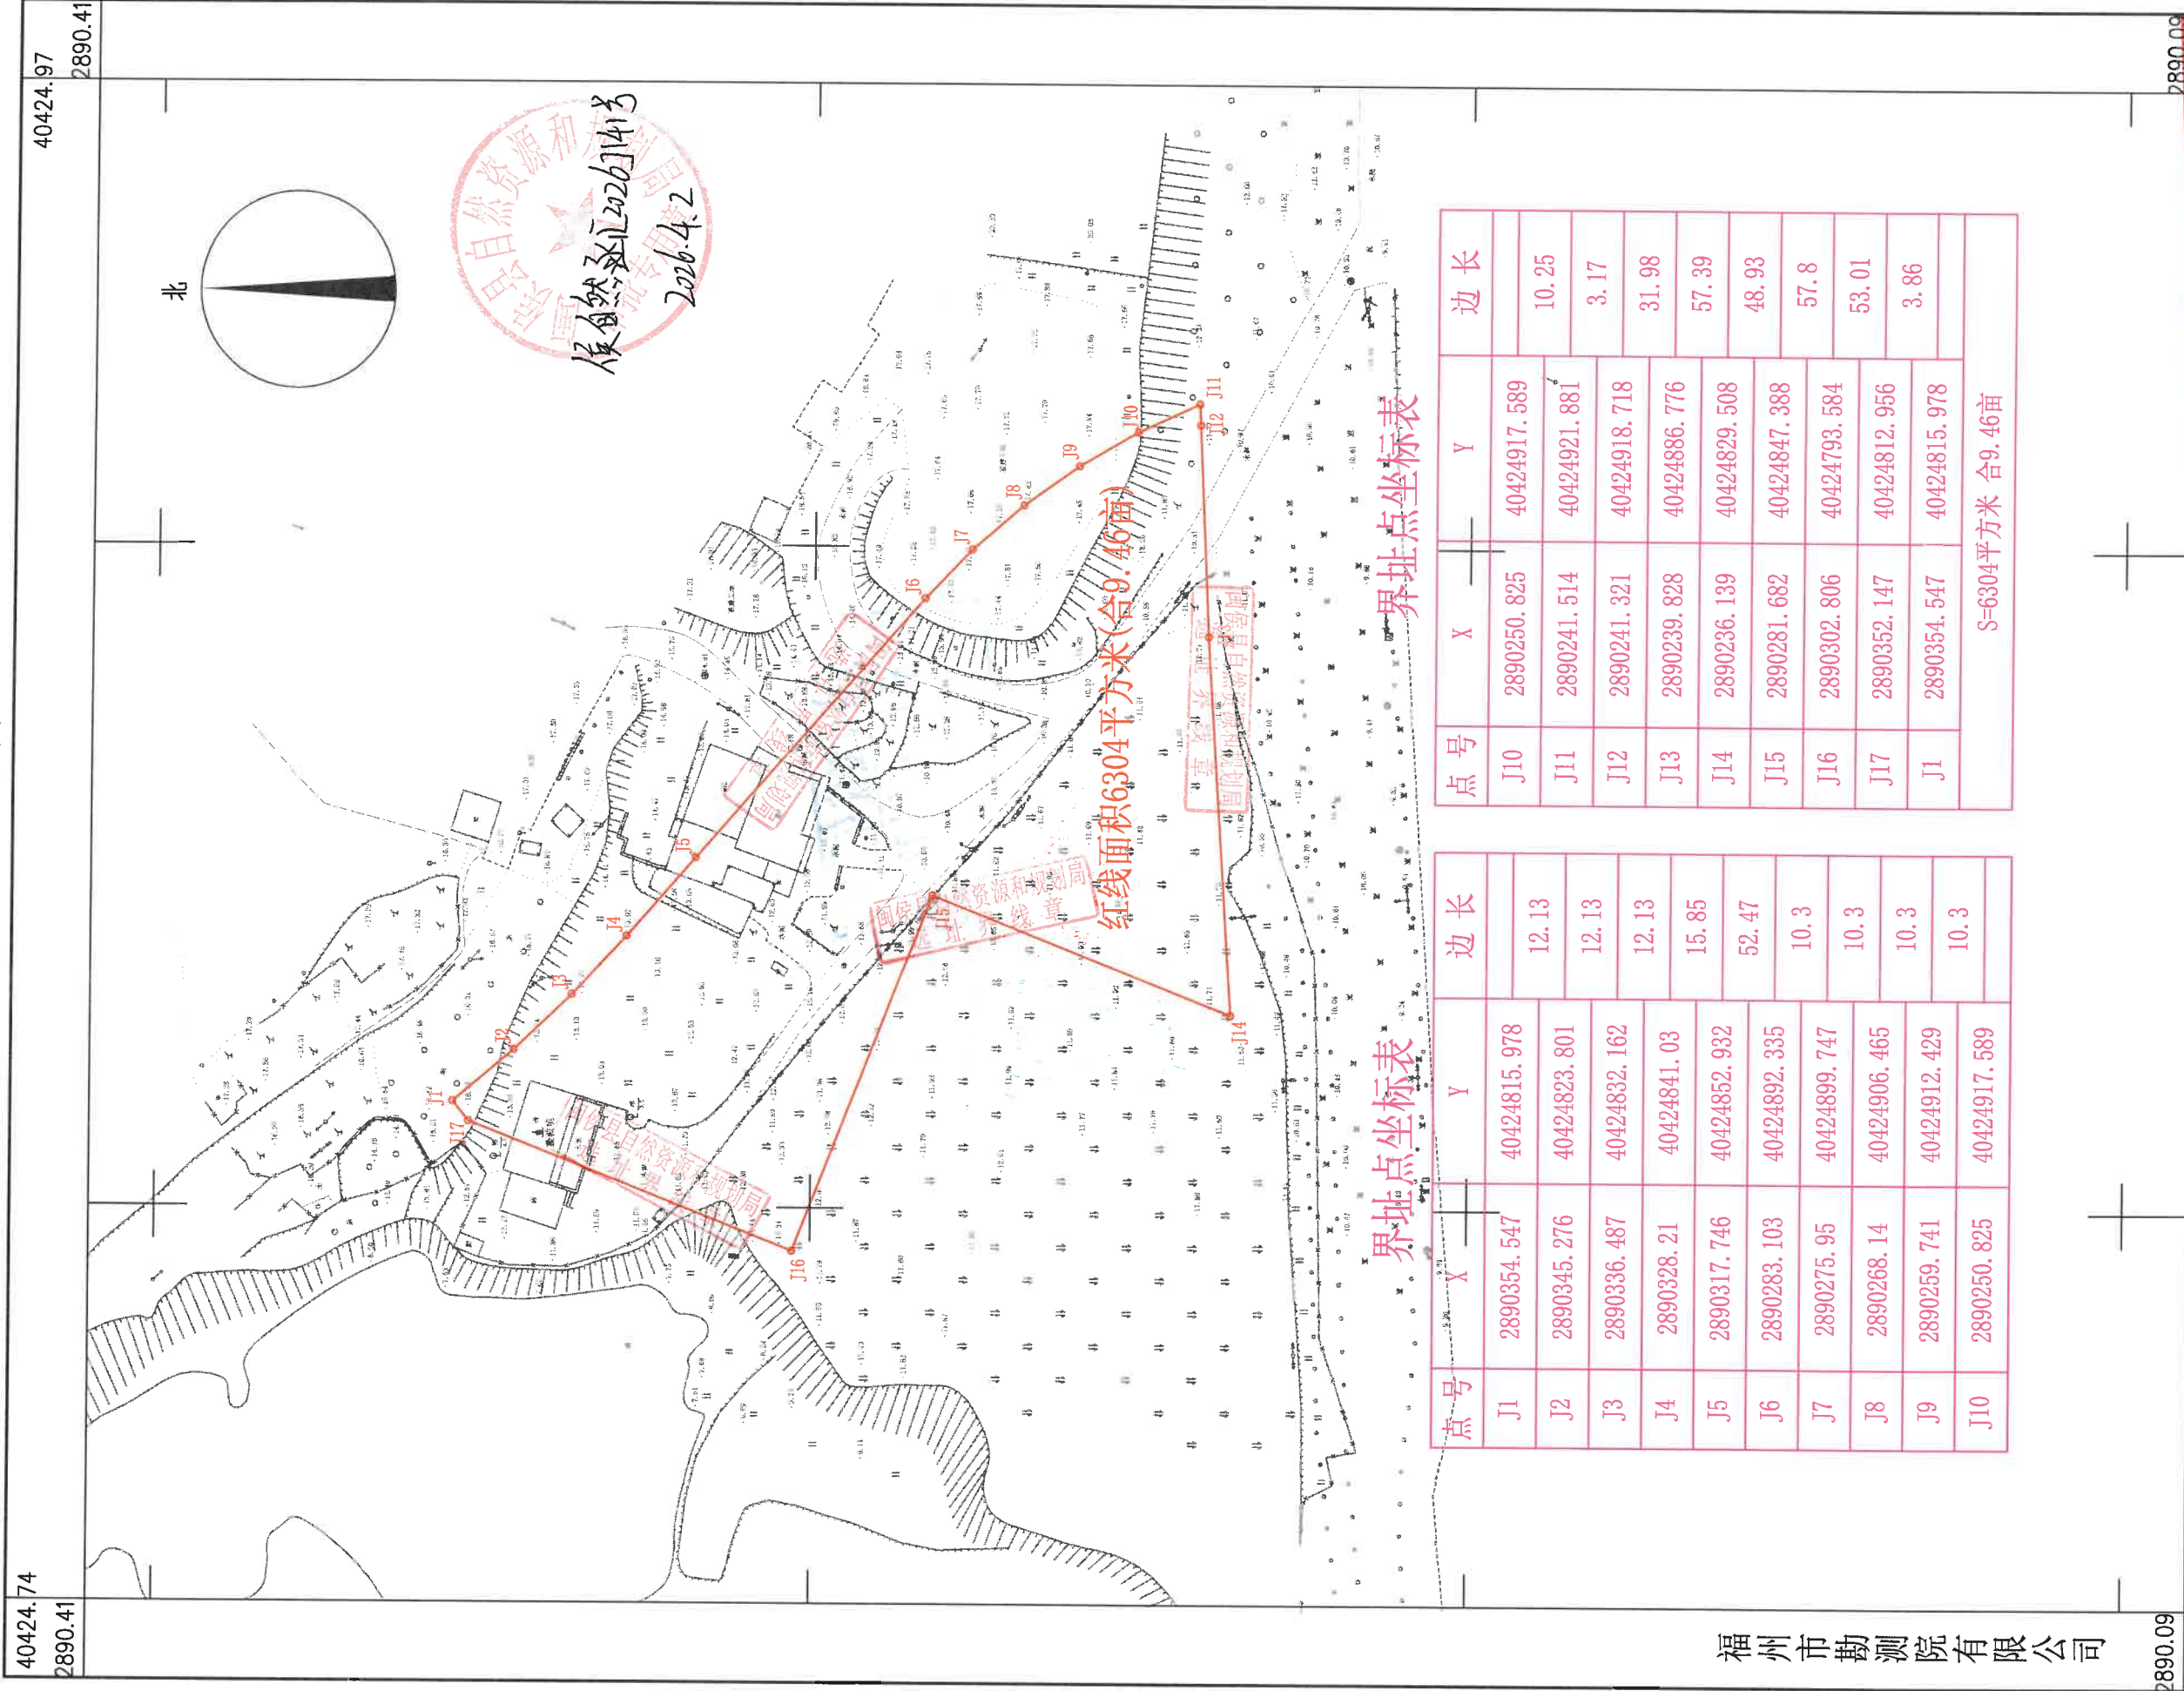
40424.97
2890.41
2890.09
40424.74
2890.41
2890.09

北

侯自然资让2026J1413
2026.4.2

红线面积6304平方米(合9.46亩)

界址点坐标表

| 点号 | X | Y | 边长 |
|---|---|---|---|
| J1 | 2890354.547 | 40424815.978 | |
| | | | 12.13 |
| J2 | 2890345.276 | 40424823.801 | |
| | | | 12.13 |
| J3 | 2890336.487 | 40424832.162 | |
| | | | 12.13 |
| J4 | 2890328.21 | 40424841.03 | |
| | | | 15.85 |
| J5 | 2890317.746 | 40424852.932 | |
| | | | 52.47 |
| J6 | 2890283.103 | 40424892.335 | |
| | | | 10.3 |
| J7 | 2890275.95 | 40424899.747 | |
| | | | 10.3 |
| J8 | 2890268.14 | 40424906.465 | |
| | | | 10.3 |
| J9 | 2890259.741 | 40424912.429 | |
| | | | 10.3 |
| J10 | 2890250.825 | 40424917.589 | |

界址点坐标表

| 点号 | X | Y | 边长 |
|---|---|---|---|
| J10 | 2890250.825 | 40424917.589 | |
| | | | 10.25 |
| J11 | 2890241.514 | 40424921.881 | |
| | | | 3.17 |
| J12 | 2890241.321 | 40424918.718 | |
| | | | 31.98 |
| J13 | 2890239.828 | 40424886.776 | |
| | | | 57.39 |
| J14 | 2890236.139 | 40424829.508 | |
| | | | 48.93 |
| J15 | 2890281.682 | 40424847.388 | |
| | | | 57.8 |
| J16 | 2890302.806 | 40424793.584 | |
| | | | 53.01 |
| J17 | 2890352.147 | 40424812.956 | |
| | | | 3.86 |
| J1 | 2890354.547 | 40424815.978 | |
| S=6304平方米 合9.46亩 | | | |

J1 J2 J3 J4 J5 J6 J7 J8 J9 J10 J11 J12 J13 J14 J15 J16 J17

闽侯县自然资源和规划局 红线专用章

福州市勘测院有限公司